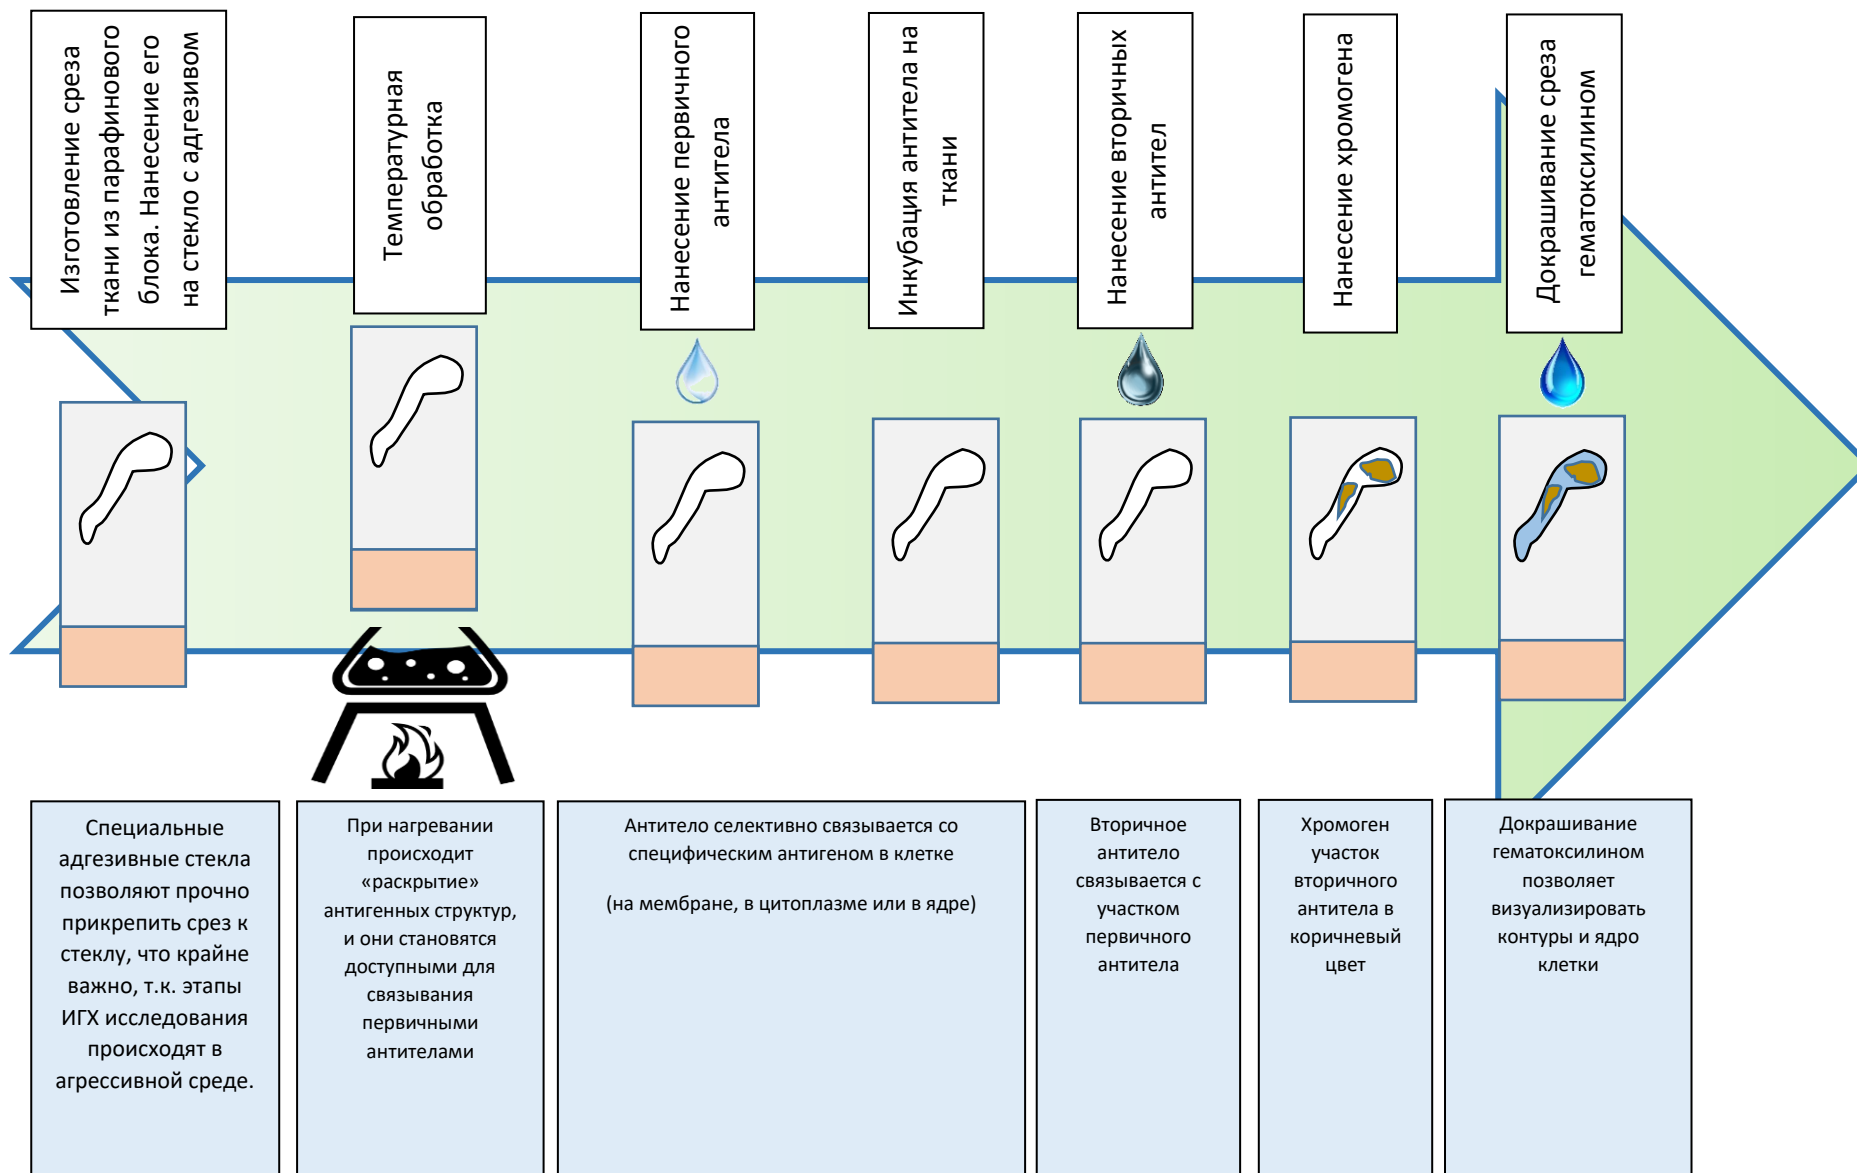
Изготовление среза ткани из парафинового блока. Нанесение его на стекло с адгезивом

Температурная обработка

Нанесение первичного антитела

Инкубация антитела на ткани

Нанесение вторичных антител

Нанесение хромогена

Докрашивание среза гематоксилином

Специальные адгезивные стекла позволяют прочно прикрепить срез к стеклу, что крайне важно, т.к. этапы ИГХ исследования происходят в агрессивной среде.

При нагревании происходит «раскрытие» антигенных структур, и они становятся доступными для связывания первичными антителами

Антитело селективно связывается со специфическим антигеном в клетке

(на мембране, в цитоплазме или в ядре)

Вторичное антитело связывается с участком первичного антитела

Хромоген участок вторичного антитела в коричневый цвет

Докрашивание гематоксилином позволяет визуализировать контуры и ядро клетки